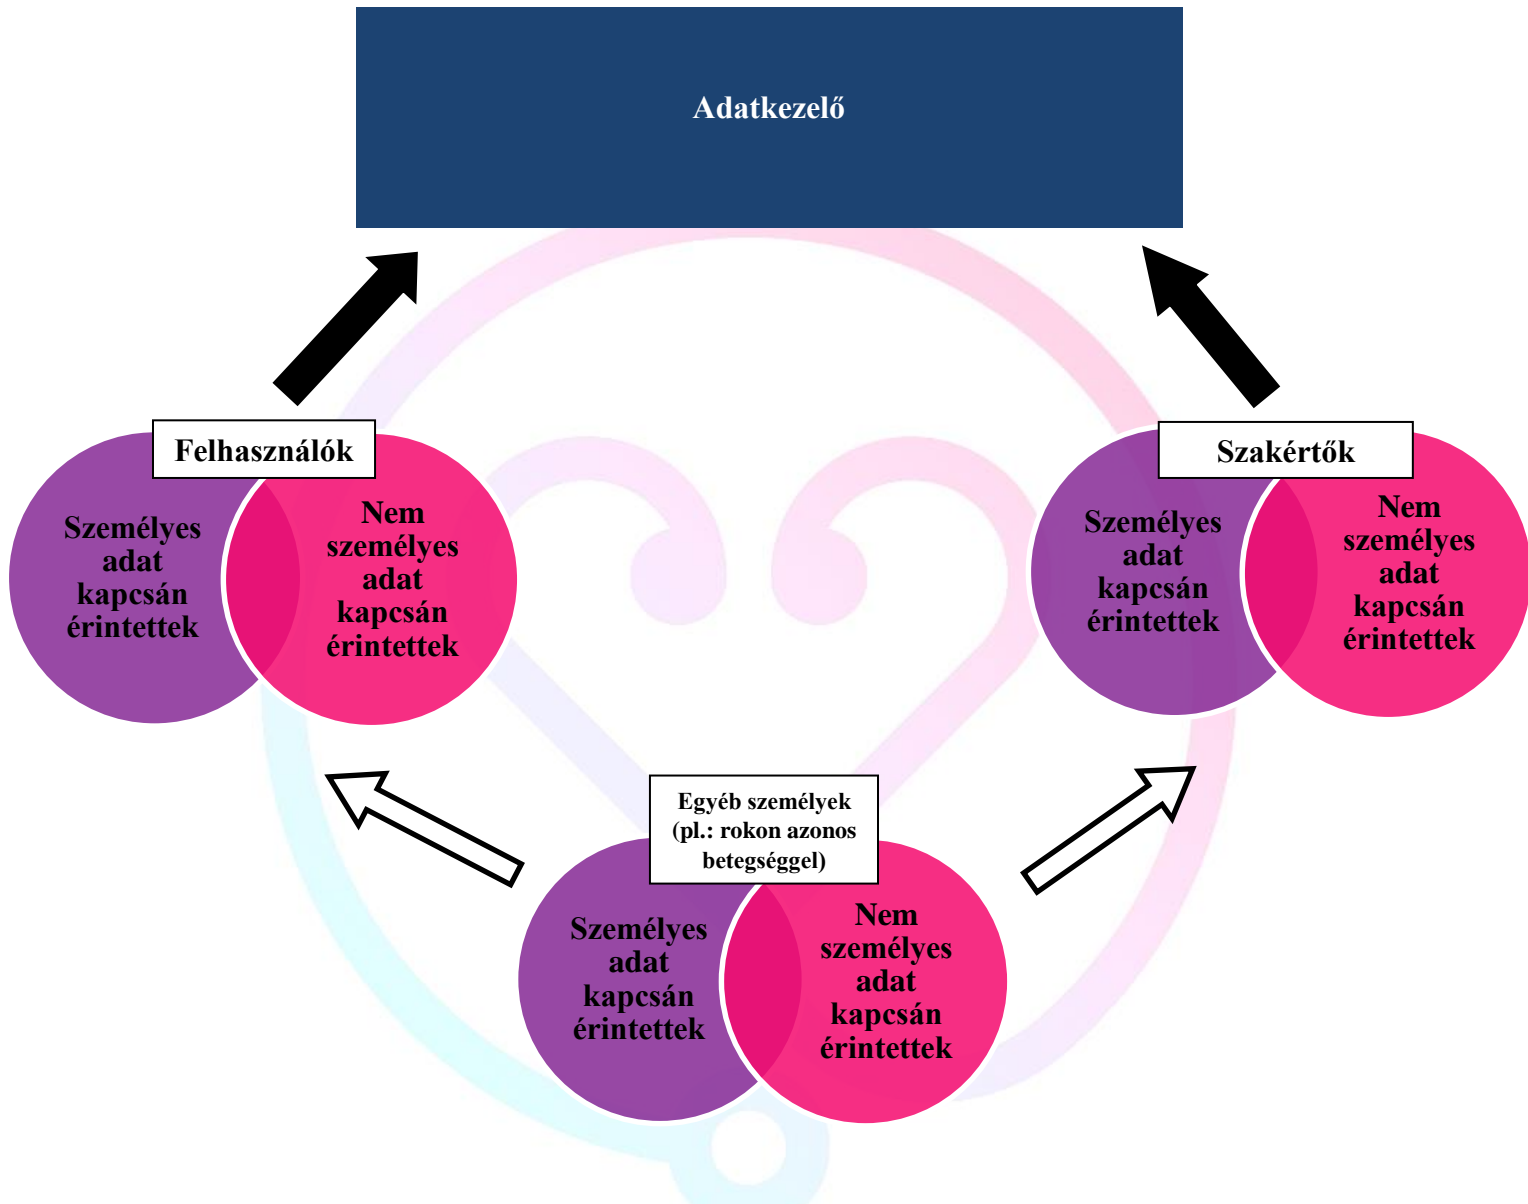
Adatkezelő

Felhasználók

Személyes adat kapcsán érintettek

Nem személyes adat kapcsán érintettek

Szakértők

Személyes adat kapcsán érintettek

Nem személyes adat kapcsán érintettek

Egyéb személyek (pl.: rokon azonos betegséggel)

Személyes adat kapcsán érintettek

Nem személyes adat kapcsán érintettek